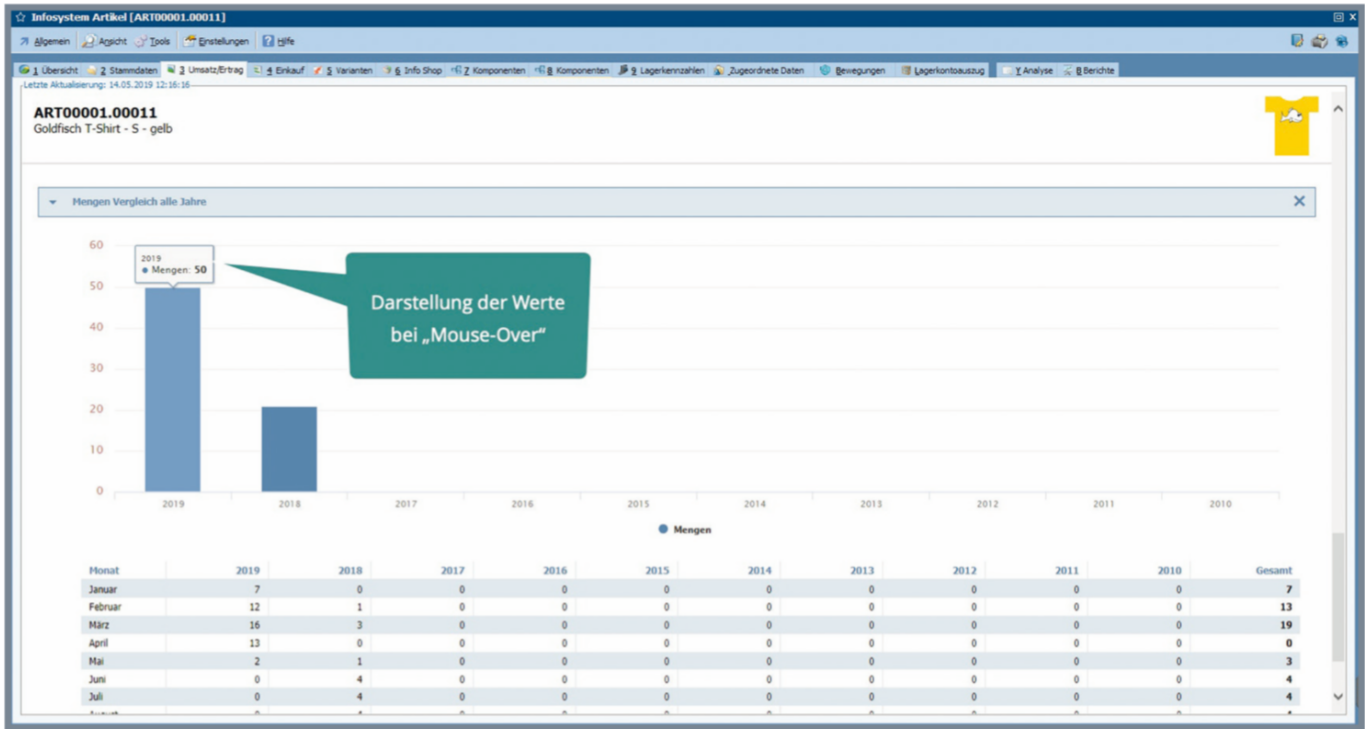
Infosystem Artikel [ART00001.00011]

Allgemein Ansicht Tools Einstellungen Hilfe

1 Übersicht 2 Stammdaten 3 Umsatz/Ertrag 4 Einkauf 5 Varianten 6 Info Shop 7 Komponenten 8 Komponenten 9 Lagerkennzahlen Zugeordnete Daten Bewegungen Lagerkontoauszug Y Analyse B Berichte

Letzte Aktualisierung: 14.05.2019 12:16:16

ART00001.00011
Goldfisch T-Shirt - S - gelb

Mengen Vergleich alle Jahre

2019
● Mengen: 50

Darstellung der Werte bei „Mouse-Over"

60
50
40
30
20
10
0

2019 2018 2017 2016 2015 2014 2013 2012 2011 2010

● Mengen

| Monat | 2019 | 2018 | 2017 | 2016 | 2015 | 2014 | 2013 | 2012 | 2011 | 2010 | Gesamt |
|---|---|---|---|---|---|---|---|---|---|---|---|
| Januar | 7 | 0 | 0 | 0 | 0 | 0 | 0 | 0 | 0 | 0 | 7 |
| Februar | 12 | 1 | 0 | 0 | 0 | 0 | 0 | 0 | 0 | 0 | 13 |
| März | 16 | 3 | 0 | 0 | 0 | 0 | 0 | 0 | 0 | 0 | 19 |
| April | 13 | 0 | 0 | 0 | 0 | 0 | 0 | 0 | 0 | 0 | 0 |
| Mai | 2 | 1 | 0 | 0 | 0 | 0 | 0 | 0 | 0 | 0 | 3 |
| Juni | 0 | 4 | 0 | 0 | 0 | 0 | 0 | 0 | 0 | 0 | 4 |
| Juli | 0 | 4 | 0 | 0 | 0 | 0 | 0 | 0 | 0 | 0 | 4 |
| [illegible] | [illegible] | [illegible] | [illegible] | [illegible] | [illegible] | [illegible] | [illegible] | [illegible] | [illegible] | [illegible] | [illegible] |